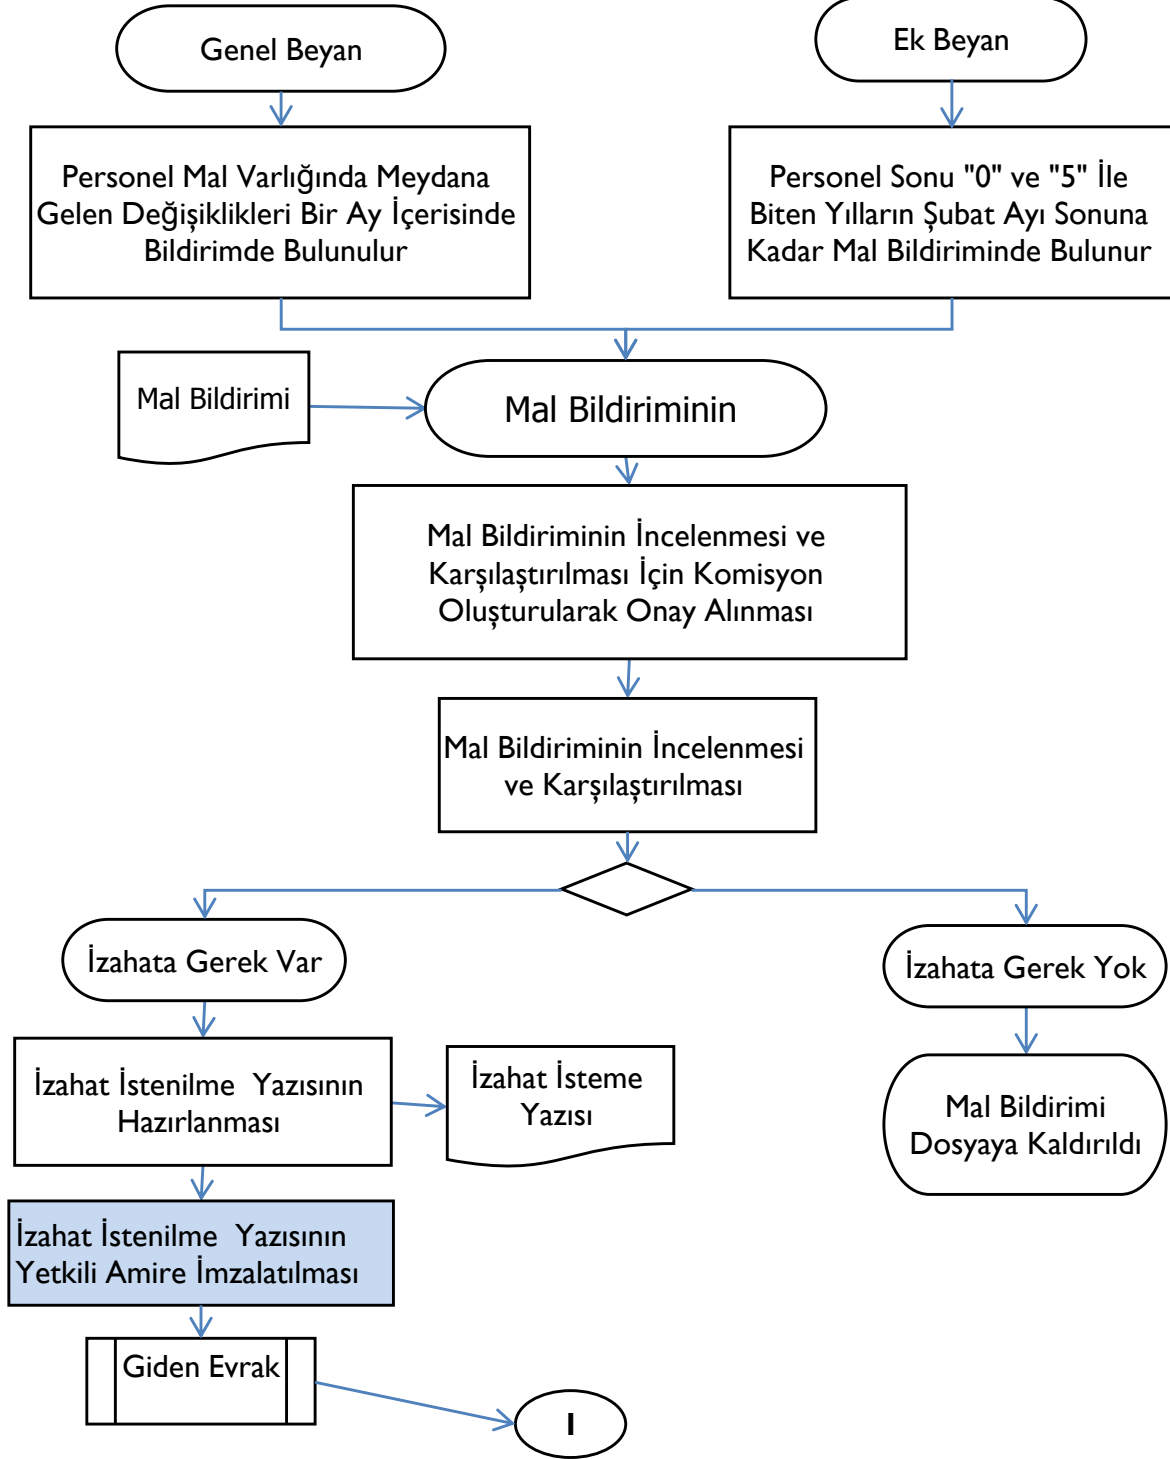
Genel Beyan

Ek Beyan

Personel Mal Varlığında Meydana Gelen Değişiklikleri Bir Ay İçerisinde Bildirimde Bulunulur

Personel Sonu "0" ve "5" İle Biten Yılların Şubat Ayı Sonuna Kadar Mal Bildiriminde Bulunur

Mal Bildirimi

Mal Bildiriminin

Mal Bildiriminin İncelenmesi ve Karşılaştırılması İçin Komisyon Oluşturularak Onay Alınması

Mal Bildiriminin İncelenmesi ve Karşılaştırılması

İzahata Gerek Var

İzahata Gerek Yok

İzahat İstenilme Yazısının Hazırlanması

İzahat İsteme Yazısı

Mal Bildirimi Dosyaya Kaldırıldı

İzahat İstenilme Yazısının Yetkili Amire İmzalatılması

Giden Evrak

1